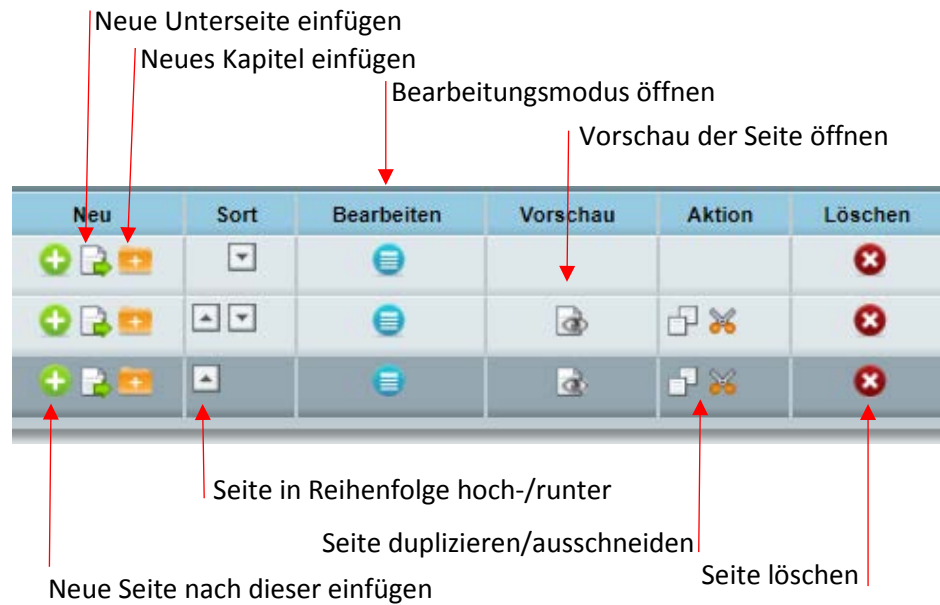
Neue Unterseite einfügen
Neues Kapitel einfügen
Bearbeitungsmodus öffnen
Vorschau der Seite öffnen

| Neu | Sort | Bearbeiten | Vorschau | Aktion | Löschen |
|---|---|---|---|---|---|
| | | | | | |
| | | | | | |
| | | | | | |

Seite in Reihenfolge hoch-/runter
Seite duplizieren/ausschneiden
Seite löschen
Neue Seite nach dieser einfügen